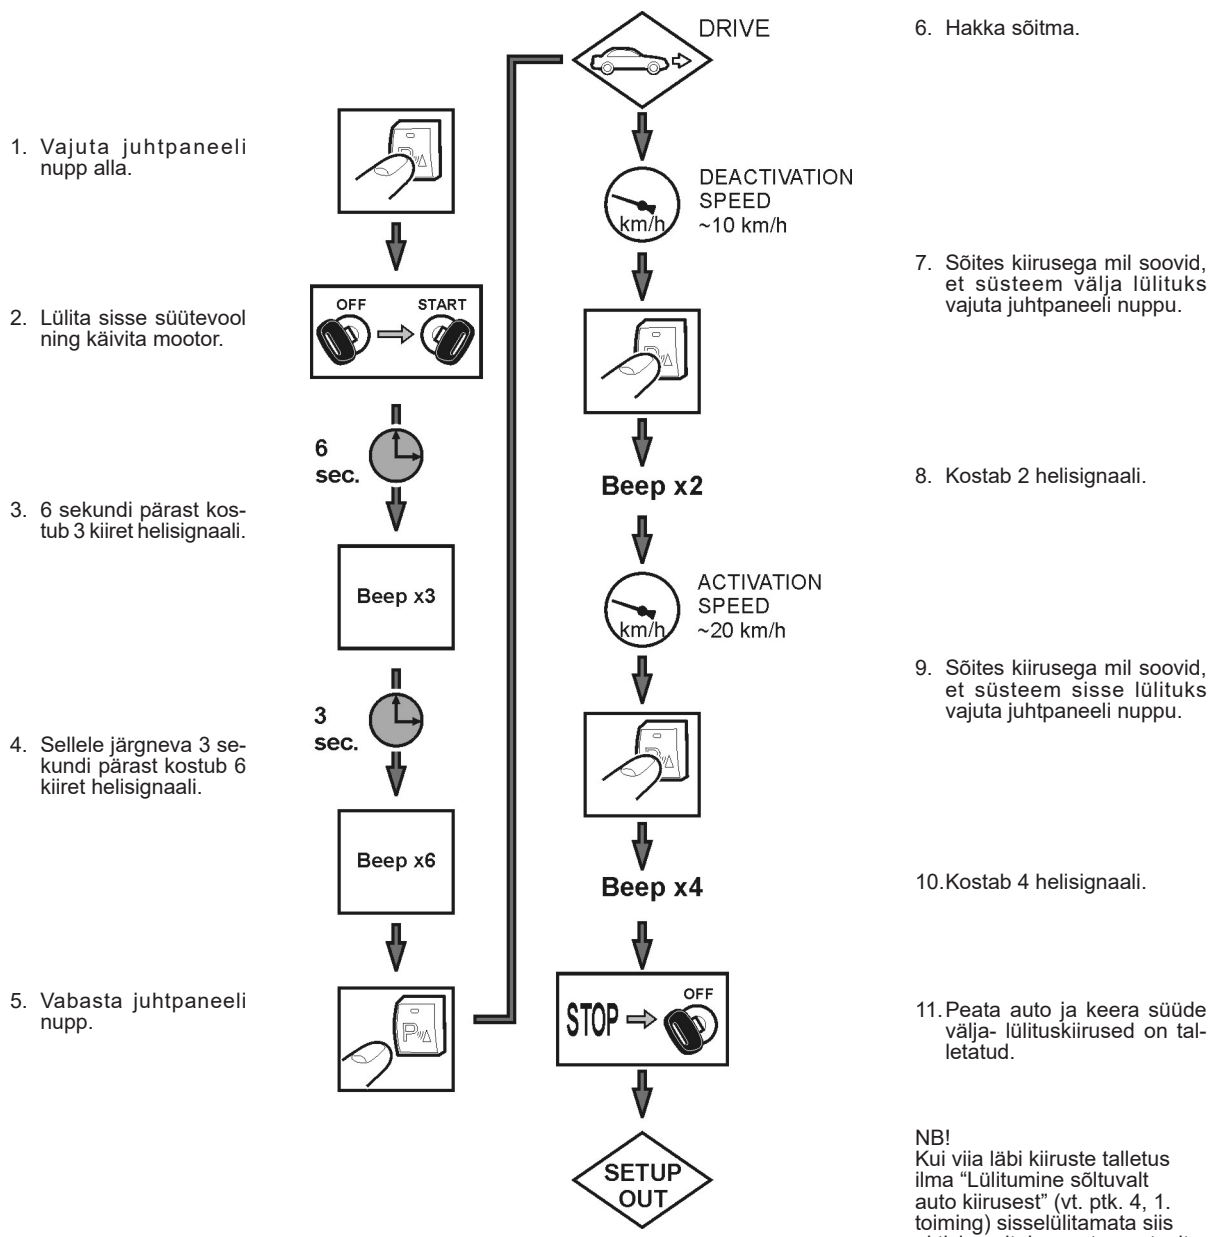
1. Vajuta juhtpaneeli nupp alla.

2. Lülita sisse süütevool ning käivita mootor.

3. 6 sekundi pärast kostub 3 kiiret helisignaali.

4. Sellele järgneva 3 sekundi pärast kostub 6 kiiret helisignaali.

5. Vabasta juhtpaneeli nupp.

OFF START

6 sec.

Beep x3

3 sec.

Beep x6

DRIVE

DEACTIVATION SPEED ~10 km/h

km/h

Beep x2

ACTIVATION SPEED ~20 km/h

km/h

Beep x4

STOP OFF

SETUP OUT

6. Hakka sõitma.

7. Sõites kiirusega mil soovid, et süsteem välja lülituks vajuta juhtpaneeli nuppu.

8. Kostab 2 helisignaali.

9. Sõites kiirusega mil soovid, et süsteem sisse lülituks vajuta juhtpaneeli nuppu.

10. Kostab 4 helisignaali.

11. Peata auto ja keera süüde välja- lülituskiirused on talletatud.

NB!
Kui viia läbi kiiruste talletus ilma "Lülitumine sõltuvalt auto kiirusest" (vt. ptk. 4, 1. toiming) sisselülitamata siis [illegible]